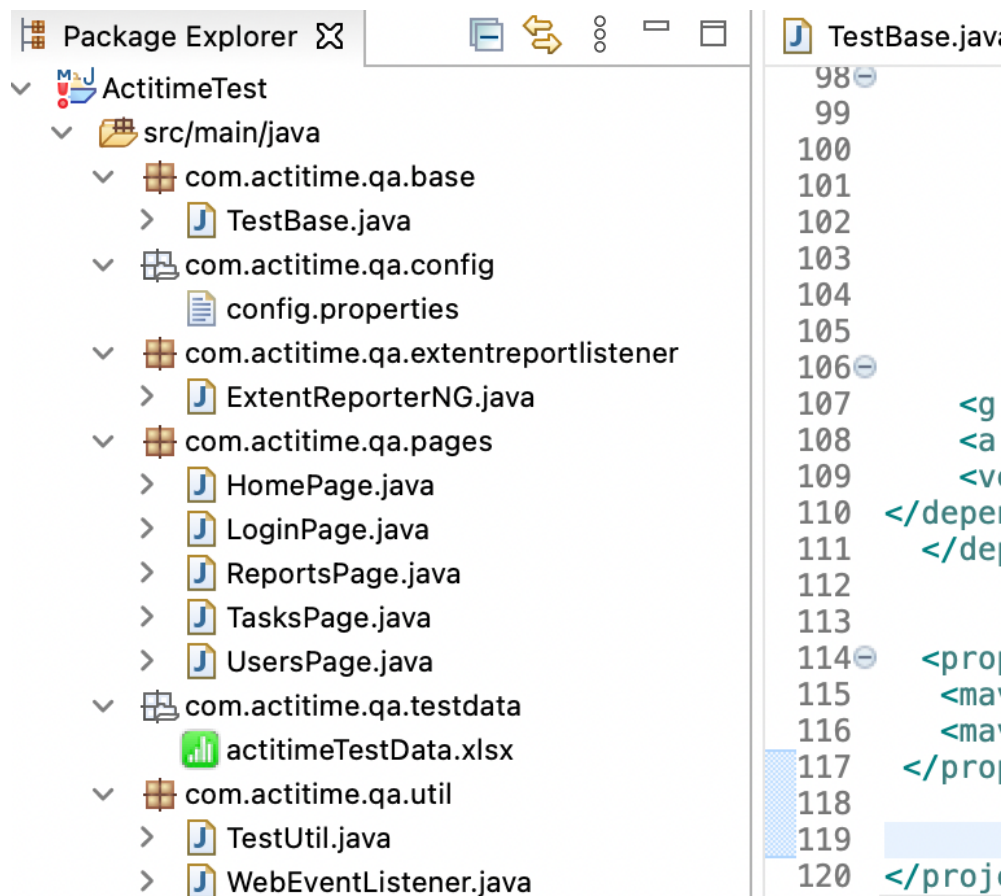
Package Explorer

ActitimeTest
src/main/java
com.actitime.qa.base
TestBase.java
com.actitime.qa.config
config.properties
com.actitime.qa.extentreportlistener
ExtentReporterNG.java
com.actitime.qa.pages
HomePage.java
LoginPage.java
ReportsPage.java
TasksPage.java
UsersPage.java
com.actitime.qa.testdata
actitimeTestData.xlsx
com.actitime.qa.util
TestUtil.java
WebEventListener.java

TestBase.java

98
99
100
101
102
103
104
105
106
107 <g
108 <a
109 <v
110 </depe
111 </de
112
113
114 <pro
115 <ma
116 <ma
117 </pro
118
119
120 </proj